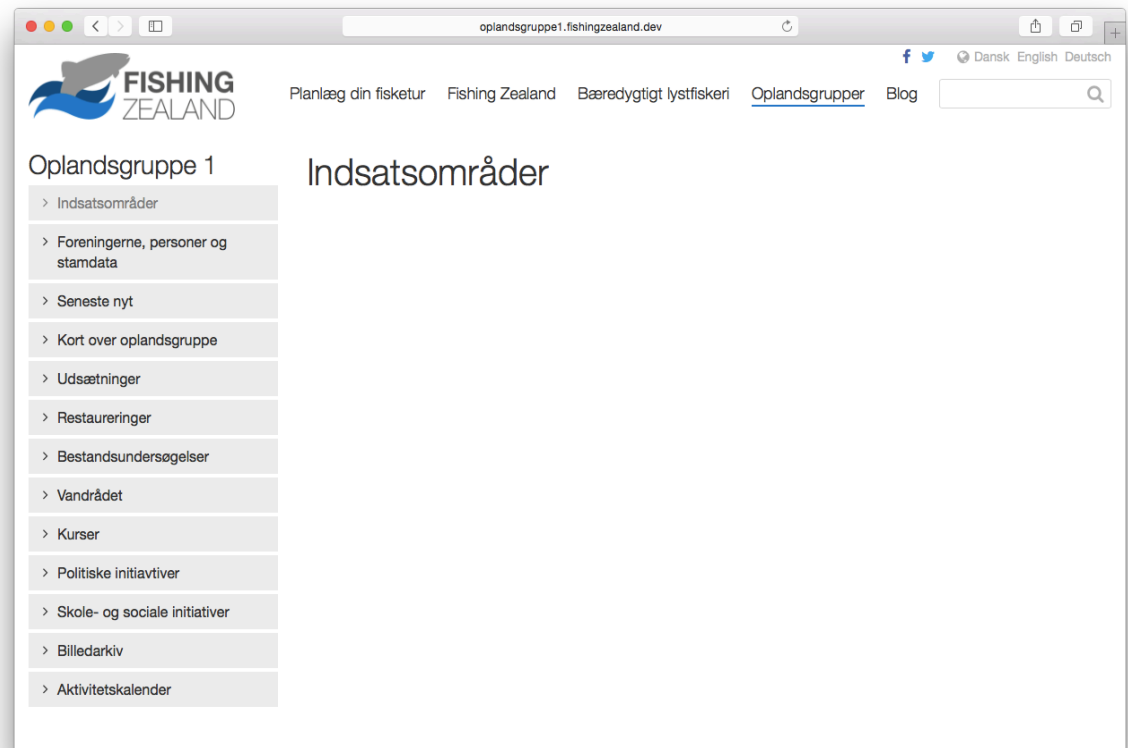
oplandsgruppe1.fishingzealand.dev

f
Dansk English Deutsch

FISHING ZEALAND

Planlæg din fisketur Fishing Zealand Bæredygtigt lystfiskeri Oplandsgrupper Blog

Oplandsgruppe 1

> Indsatsområder
> Foreningerne, personer og stamdata
> Seneste nyt
> Kort over oplandsgruppe
> Udsætninger
> Restaureringer
> Bestandsundersøgelser
> Vandrådet
> Kurser
> Politiske initiavtiver
> Skole- og sociale initiativer
> Billedarkiv
> Aktivitetskalender

Indsatsområder